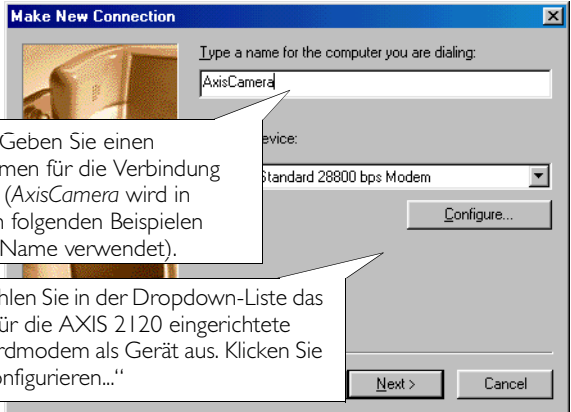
Make New Connection

Type a name for the computer you are dialing:

AxisCamera

Geben Sie einen
men für die Verbindung
(*AxisCamera* wird in
n folgenden Beispielen
Name verwendet).

evice:

Standard 28800 bps Modem

Configure...

hlen Sie in der Dropdown-Liste das
für die AXIS 2120 eingerichtete
rdmodem als Gerät aus. Klicken Sie
onfigurieren..."

Next >

Cancel